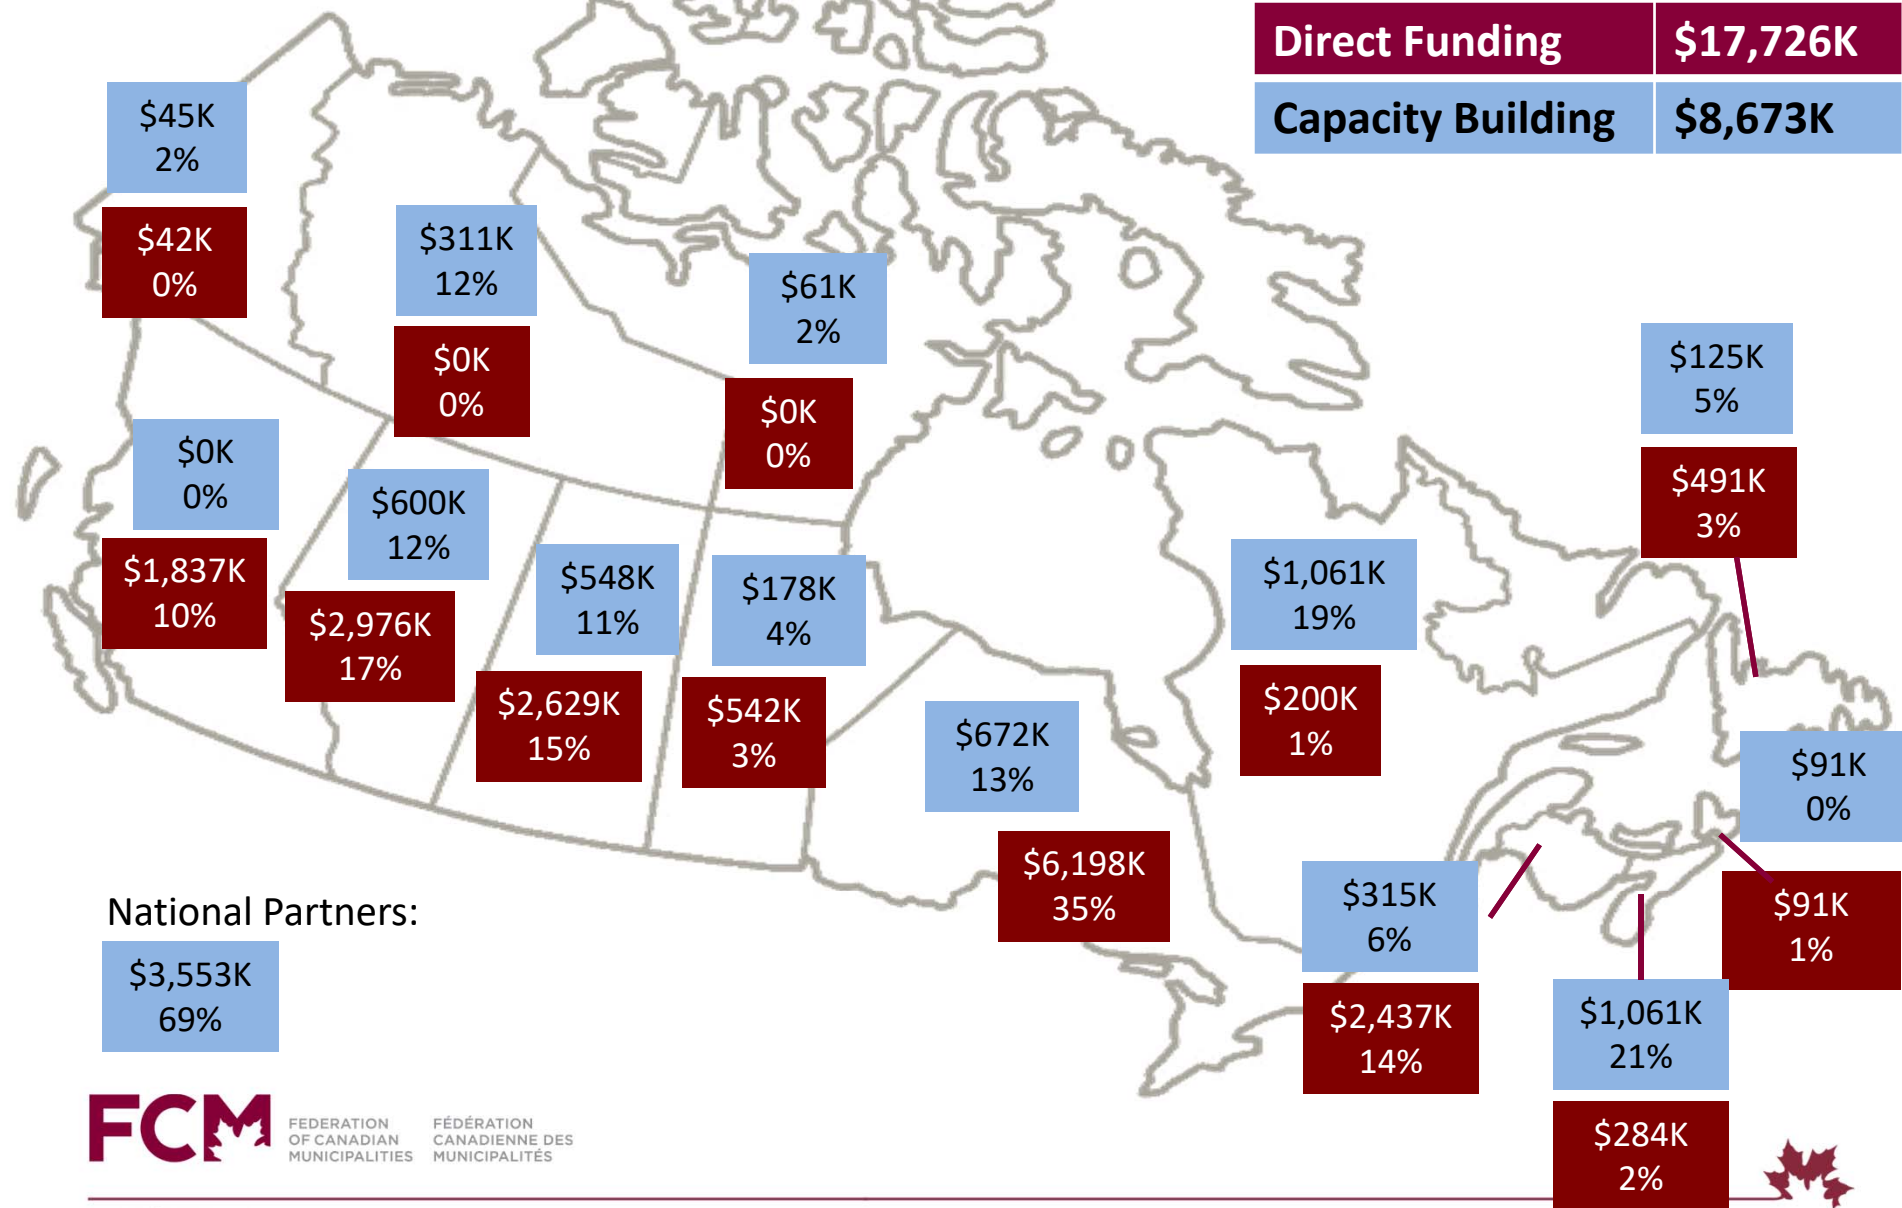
| Direct Funding | $17,726K |
|---|---|
| Capacity Building | $8,673K |

$45K
2%

$42K
0%

$311K
12%

$0K
0%

$61K
2%

$0K
0%

$125K
5%

$491K
3%

$0K
0%

$1,837K
10%

$600K
12%

$2,976K
17%

$548K
11%

$2,629K
15%

$178K
4%

$542K
3%

$672K
13%

$6,198K
35%

$1,061K
19%

$200K
1%

$91K
0%

$91K
1%

$315K
6%

$2,437K
14%

$1,061K
21%

$284K
2%

National Partners:

$3,553K
69%

FCM FEDERATION OF CANADIAN MUNICIPALITIES FÉDÉRATION CANADIENNE DES MUNICIPALITÉS